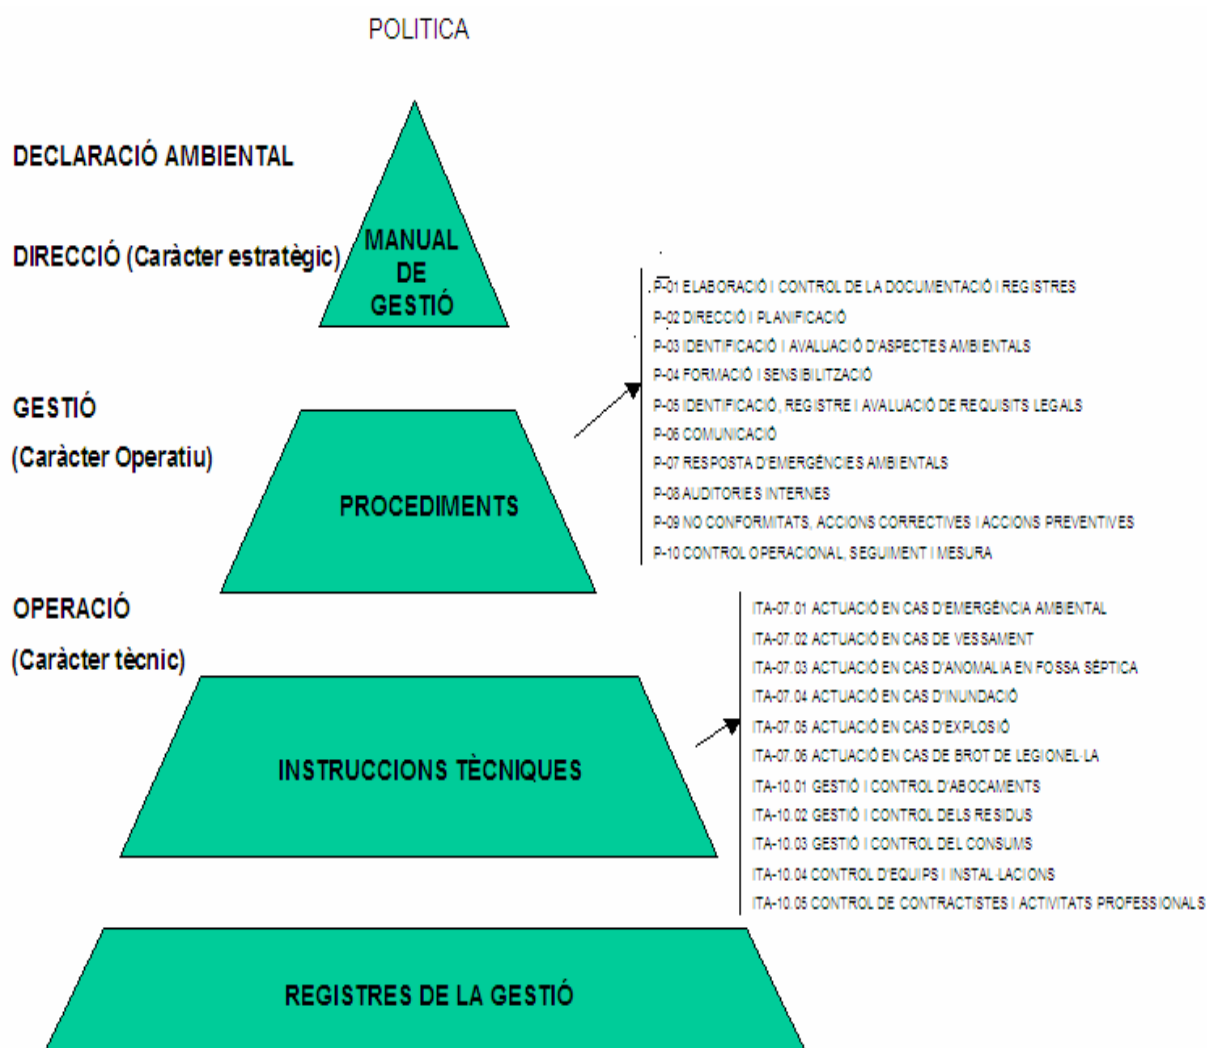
POLITICA

DECLARACIÓ AMBIENTAL

DIRECCIÓ (Caràcter estratègic)

MANUAL DE GESTIÓ

GESTIÓ

(Caràcter Operatiu)

PROCEDIMENTS

P-01 ELABORACIÓ I CONTROL DE LA DOCUMENTACIÓ I REGISTRES
P-02 DIRECCIÓ I PLANIFICACIÓ
P-03 IDENTIFICACIÓ I AVALUACIÓ D'ASPECTES AMBIENTALS
P-04 FORMACIÓ I SENSIBILITZACIÓ
P-05 IDENTIFICACIÓ, REGISTRE I AVALUACIÓ DE REQUISITS LEGALS
P-06 COMUNICACIÓ
P-07 RESPOSTA D'EMERGÈNCIES AMBIENTALS
P-08 AUDITORIES INTERNES
P-09 NO CONFORMITATS, ACCIONS CORRECTIVES I ACCIONS PREVENTIVES
P-10 CONTROL OPERACIONAL, SEGUIMENT I MESURA

OPERACIÓ

(Caràcter tècnic)

INSTRUCCIONS TÈCNIQUES

ITA-07.01 ACTUACIÓ EN CAS D'EMERGÈNCIA AMBIENTAL
ITA-07.02 ACTUACIÓ EN CAS DE VESSAMENT
ITA-07.03 ACTUACIÓ EN CAS D'ANOMALIA EN FOSSA SÈPTICA
ITA-07.04 ACTUACIÓ EN CAS D'INUNDACIÓ
ITA-07.05 ACTUACIÓ EN CAS D'EXPLOSIÓ
ITA-07.06 ACTUACIÓ EN CAS DE BROT DE LEGIONEL·LA
ITA-10.01 GESTIÓ I CONTROL D'ABOCAMENTS
ITA-10.02 GESTIÓ I CONTROL DELS RESIDUS
ITA-10.03 GESTIÓ I CONTROL DEL CONSUMS
ITA-10.04 CONTROL D'EQUIPS I INSTAL·LACIONS
ITA-10.05 CONTROL DE CONTRACTISTES I ACTIVITATS PROFESSIONALS

REGISTRES DE LA GESTIÓ